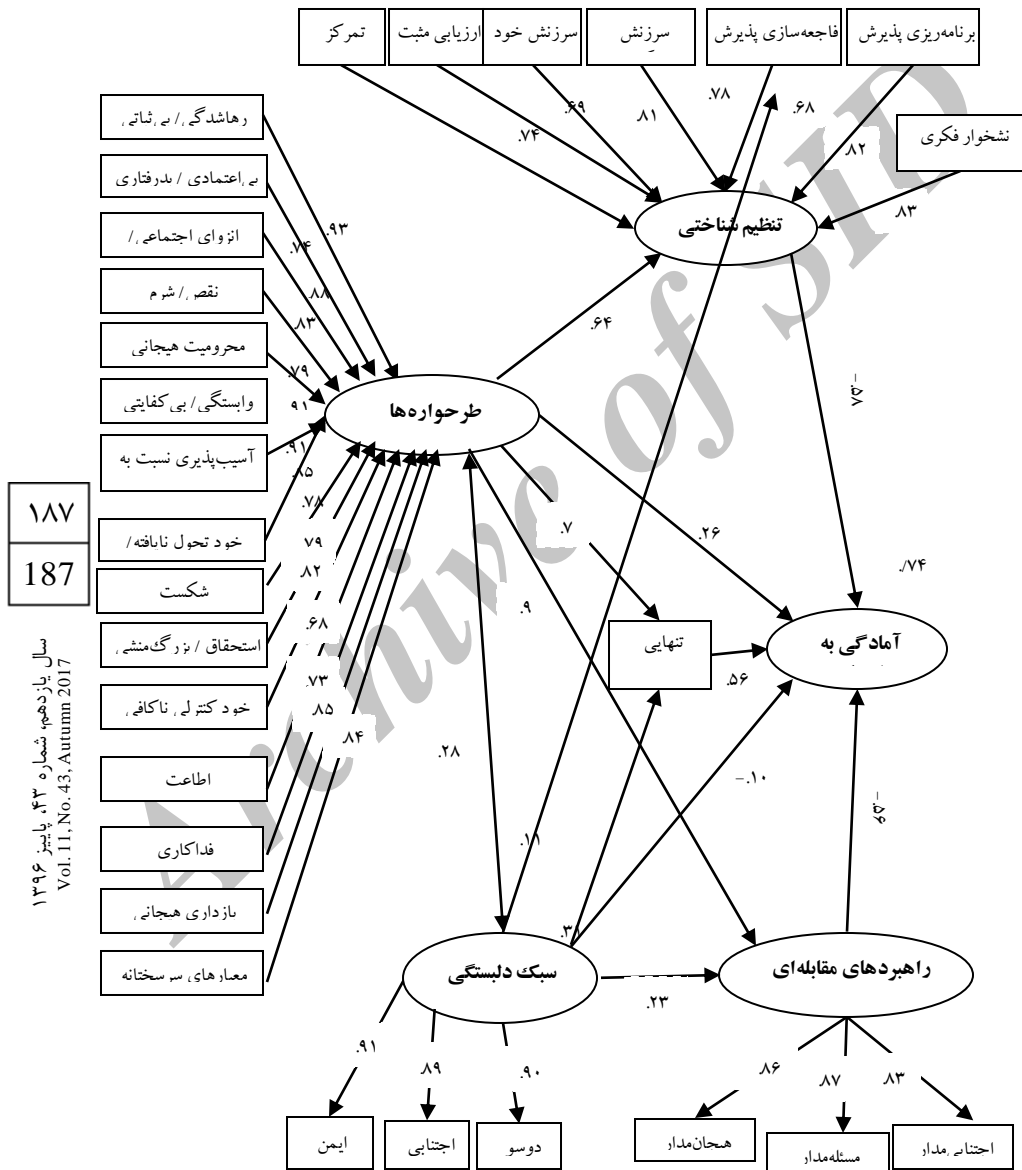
تمرکز
ارزیابی مثبت
سرزنش خود
سرزنش
فاجعه‌سازی پذیرش
برنامه‌ریزی پذیرش
نشخوار فکری

.۷۴
.۶۹
.۸۱
.۷۸
.۶۸
.۸۲
.۸۳

تنظیم شناختی

رهاشدگی/ بی‌ثباتی
بی‌اعتمادی / بدرفتاری
انزوای اجتماعی/
نقص/ شرم
محرومیت هیجانی
وابستگی/ بی‌کفایتی
آسیب‌پذیری نسبت به
خود تحول نایافته/
شکست
استحقاق / بزرگ‌منشی
خود کنترلی ناکافی
اطاعت
فداکاری
بازداری هیجانی
معیارهای سرسختانه

.۹۳
.۷۴
.۸۸
.۸۳
.۷۹
۹۱
.۹۱
.۸۵
.۷۸
۷۹
.۸۲
.۶۸
.۷۳
.۸۵
.۸۴

.۶۴

طرحواره‌ها

۱۸۷
187

سال یازدهم، شماره ۴۳، پاییز ۱۳۹۶
Vol. 11, No. 43, Autumn 2017

.۷
.۲۶
.۹
.۲۸
.۱۱
-.۷۵
.۷۴

تنهایی
.۵۶
آمادگی به

-.۱۰
-.۵۶

.۳۱
سبک دلبستگی
.۲۳
راهبردهای مقابله‌ای

.۹۱
.۸۹
.۹۰
.۸۶
.۸۷
.۸۳

ایمن
اجتنابی
دوسو
هیجان‌مدار
مسئله‌مدار
اجتنابی‌مدار